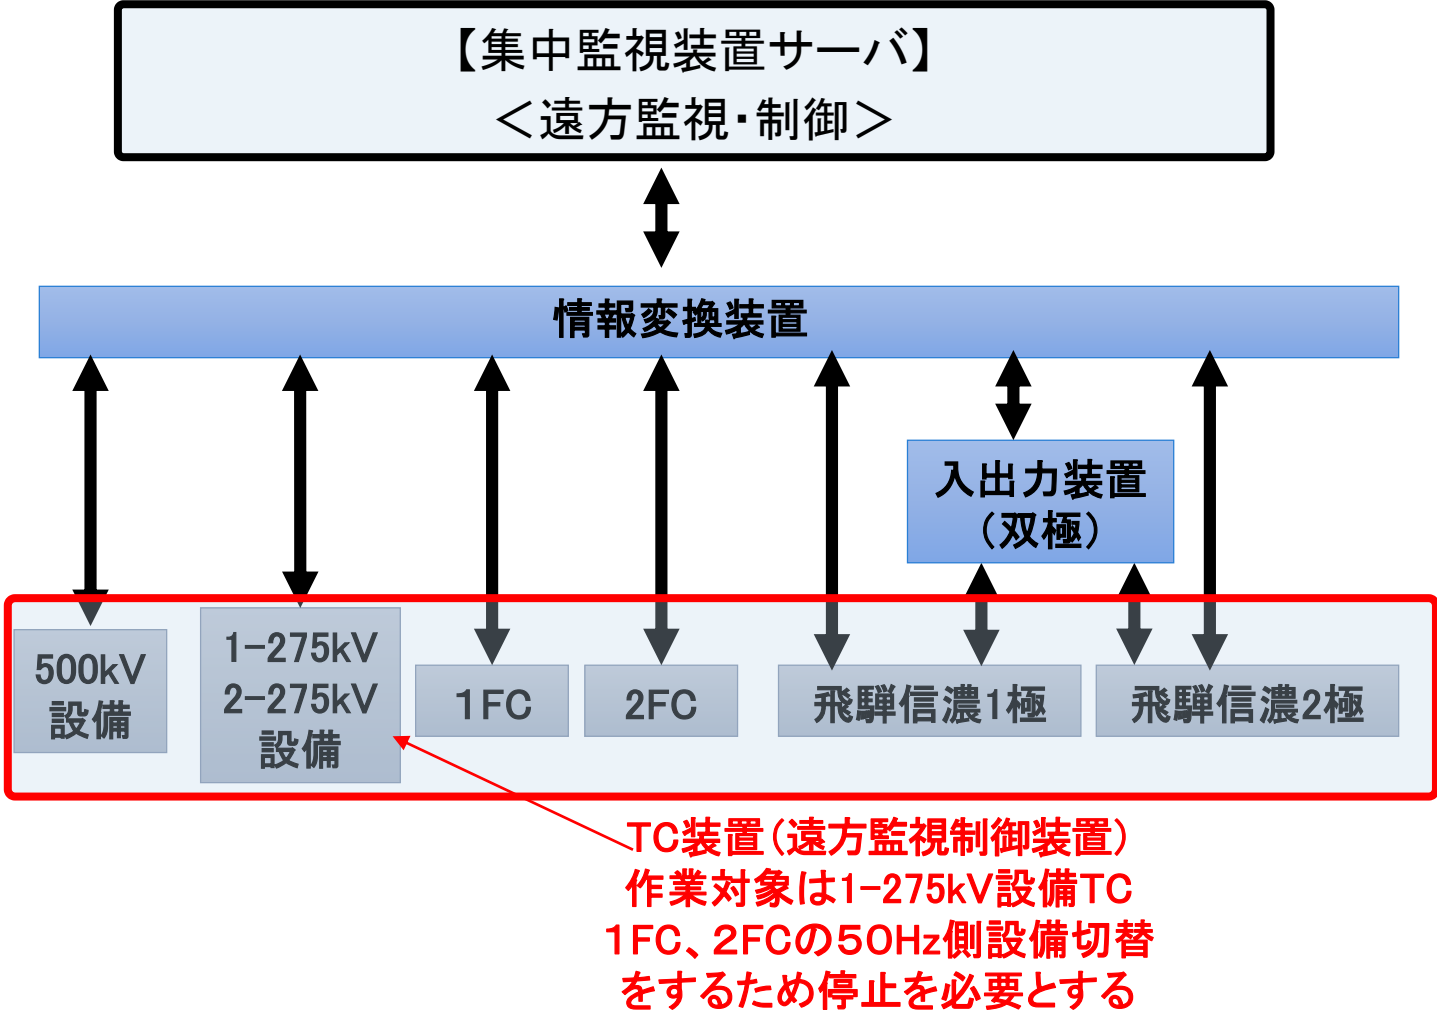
【集中監視装置サーバ】
＜遠方監視・制御＞

情報変換装置

入出力装置
（双極）

500kV
設備

1−275kV
2−275kV
設備

1FC

2FC

飛騨信濃1極

飛騨信濃2極

TC装置（遠方監視制御装置）
作業対象は1−275kV設備TC
1FC、2FCの50Hz側設備切替
をするため停止を必要とする